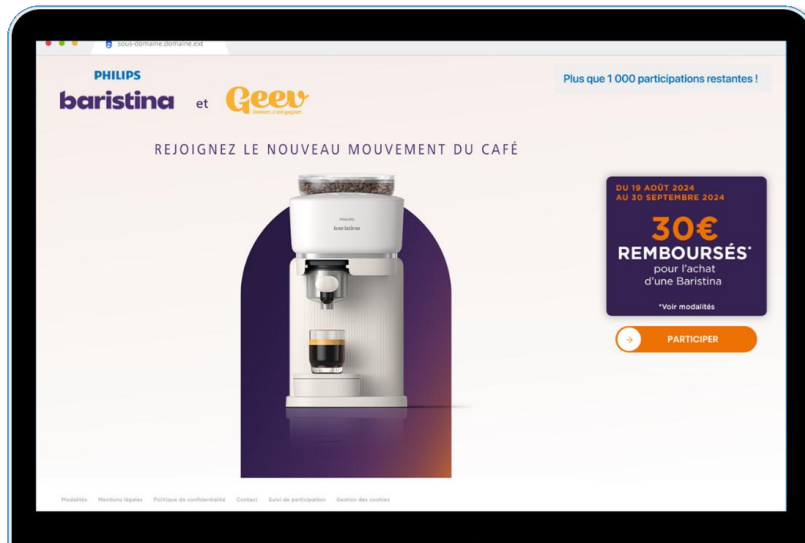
sous-domaine.domaine.ext

PHILIPS
baristina et Geev
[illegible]

Plus que 1 000 participations restantes !

REJOIGNEZ LE NOUVEAU MOUVEMENT DU CAFÉ

PHILIPS
baristina

DU 19 AOÛT 2024
AU 30 SEPTEMBRE 2024

30€
REMBOURSÉS*
pour l'achat
d'une Baristina

*Voir modalités

PARTICIPER

Modalités Mentions légales Politique de confidentialité Contact Suivi de participation Gestion des cookies